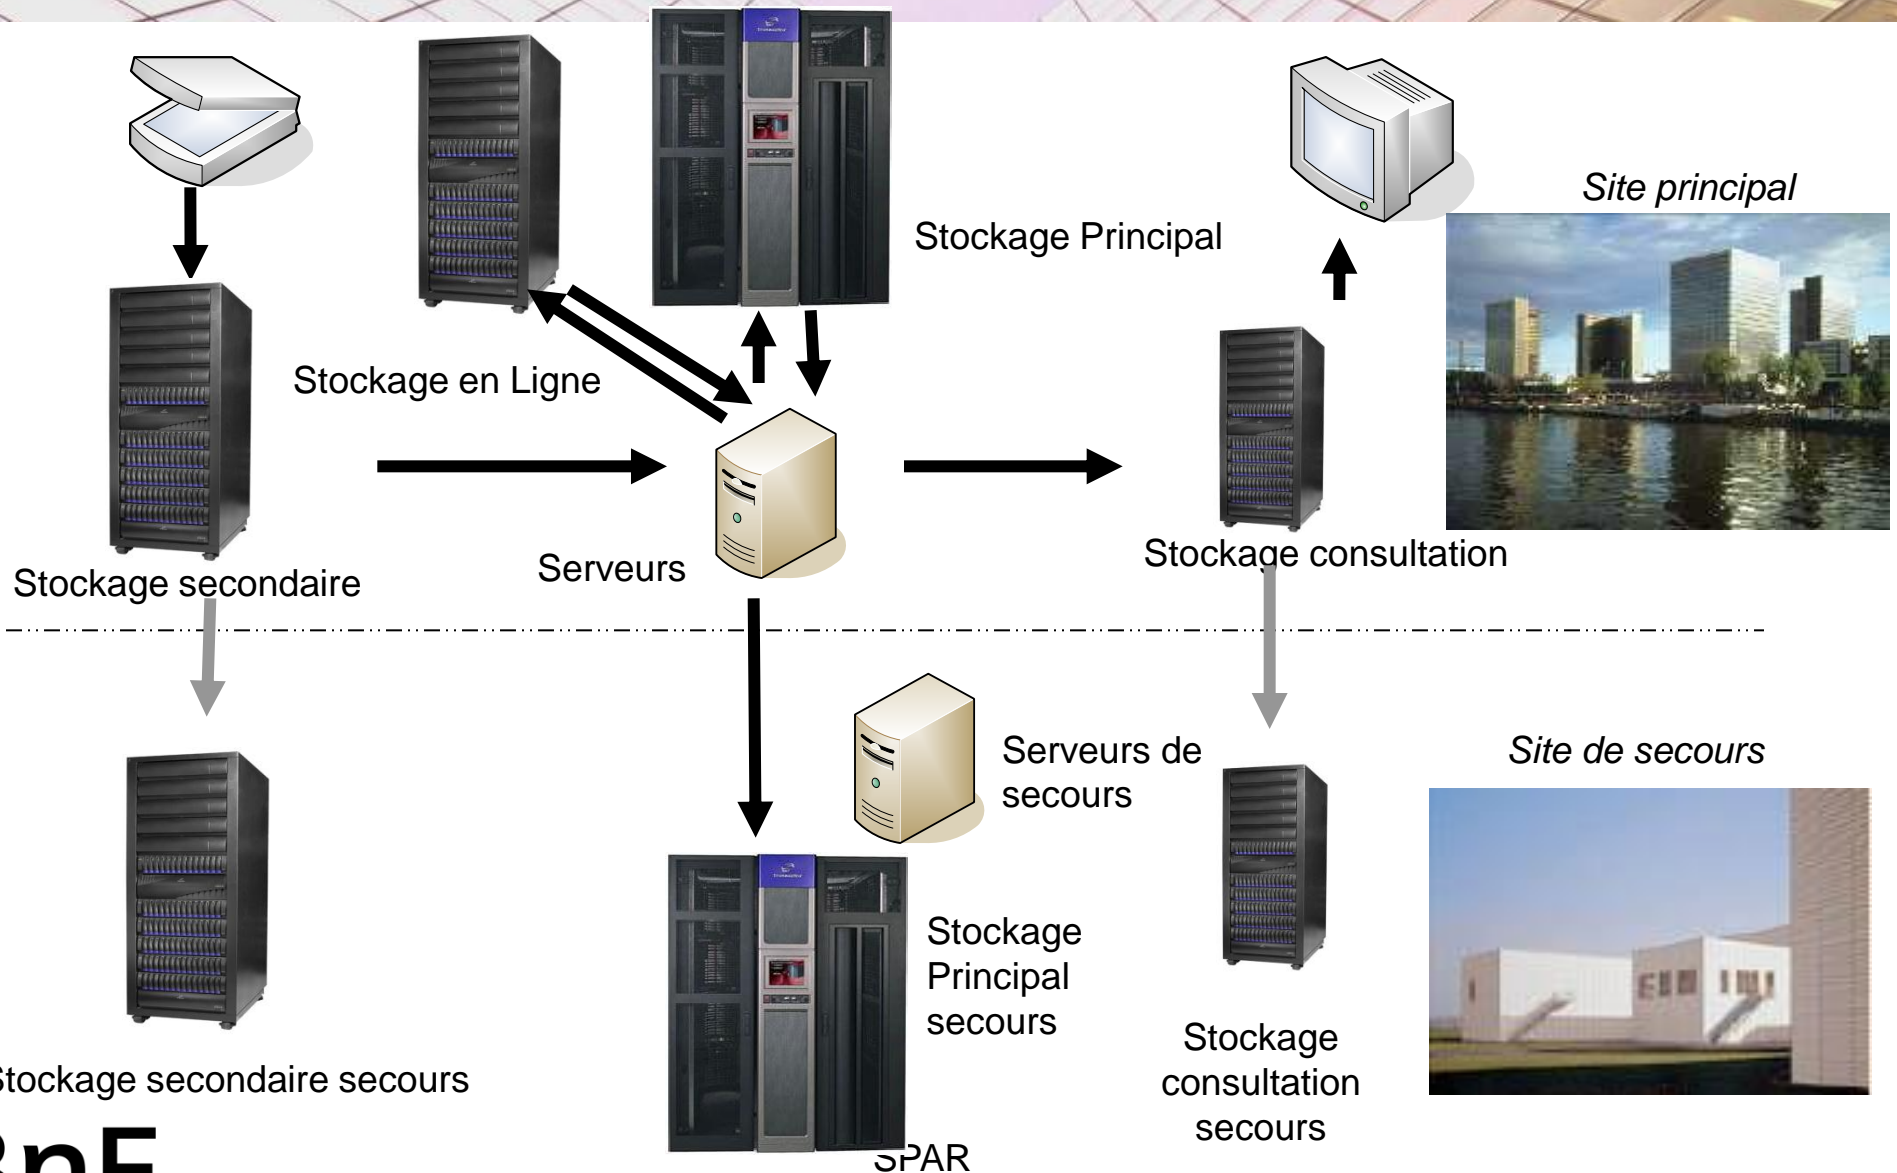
Site principal

Stockage Principal

Stockage en Ligne

Serveurs

Stockage secondaire

Stockage consultation

Site de secours

Serveurs de secours

Stockage Principal secours

Stockage consultation secours

Stockage secondaire secours

SPAR

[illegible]nF